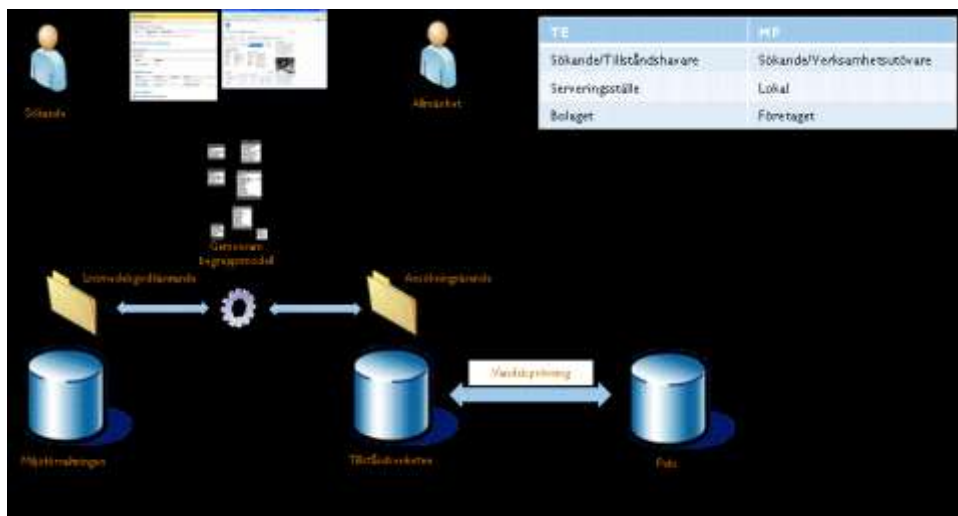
Sökande

Allmänhet

| TE | MF |
|---|---|
| Sökande/Tillståndshavare | Sökande/Verksamhetsutövare |
| Serveringsställe | Lokal |
| Bolaget | Företaget |

Gemensam begreppsmodell

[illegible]

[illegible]

Miljöförvaltningen

Tillståndsenheten

Meddelandeöverföring

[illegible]